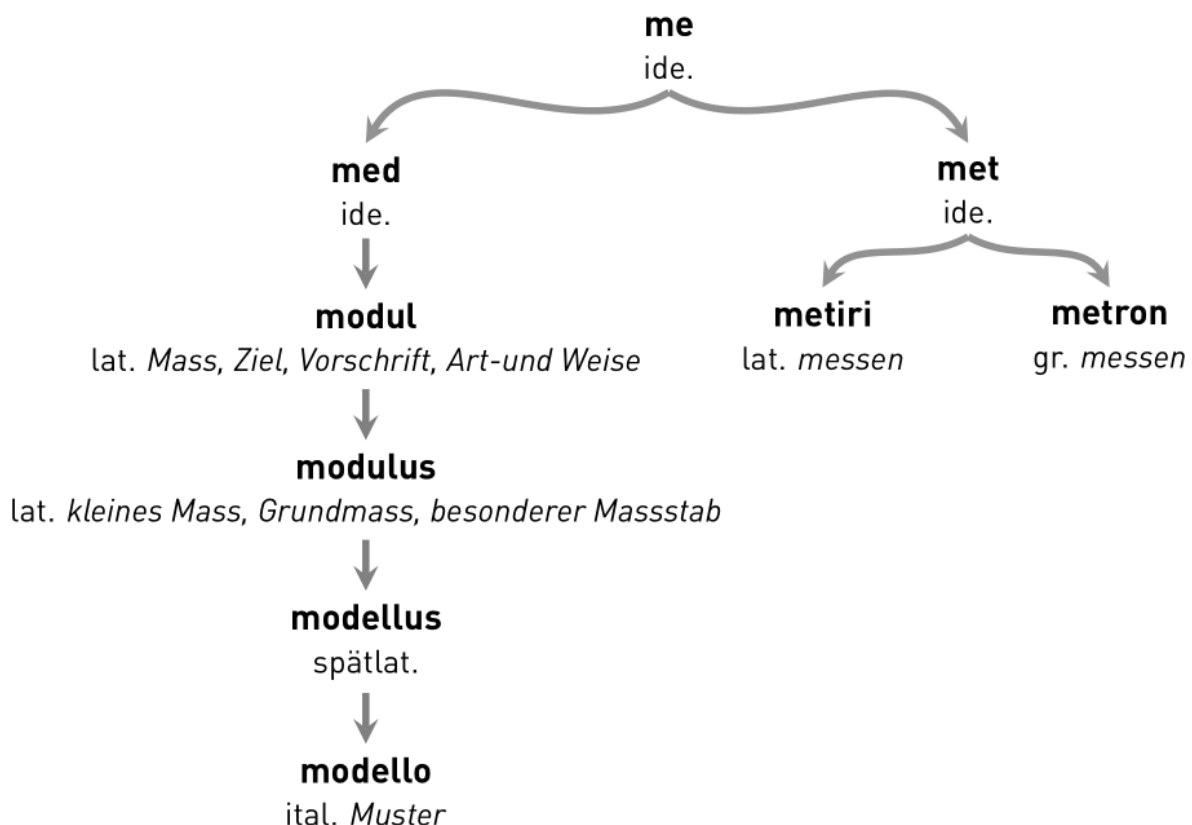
**me**
ide.

**med**
ide.

**modul**
lat. *Mass*, *Ziel*, *Vorschrift*, *Art-und Weise*

**modulus**
lat. *kleines Mass*, *Grundmass*, *besonderer Massstab*

**modellus**
spätlat.

**modello**
ital. *Muster*

**met**
ide.

**metiri**
lat. *messen*

**metron**
gr. *messen*